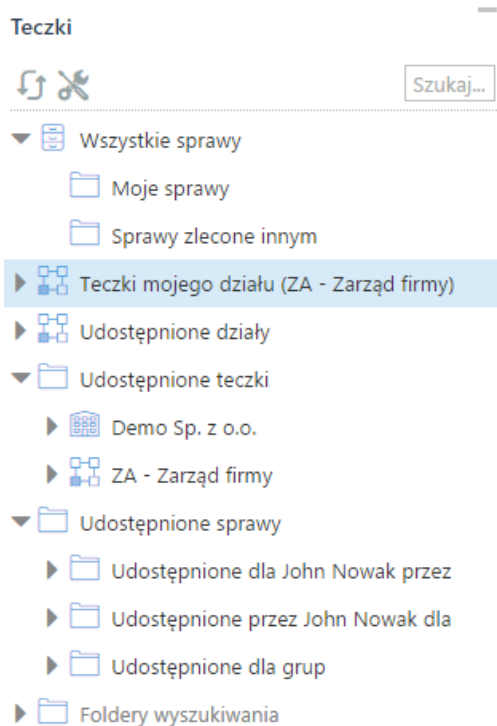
Teczki

Szukaj...

Wszystkie sprawy

Moje sprawy

Sprawy zlecone innym

Teczki mojego działu (ZA - Zarząd firmy)

Udostępnione działy

Udostępnione teczki

Demo Sp. z o.o.

ZA - Zarząd firmy

Udostępnione sprawy

Udostępnione dla John Nowak przez

Udostępnione przez John Nowak dla

Udostępnione dla grup

Foldery wyszukiwania